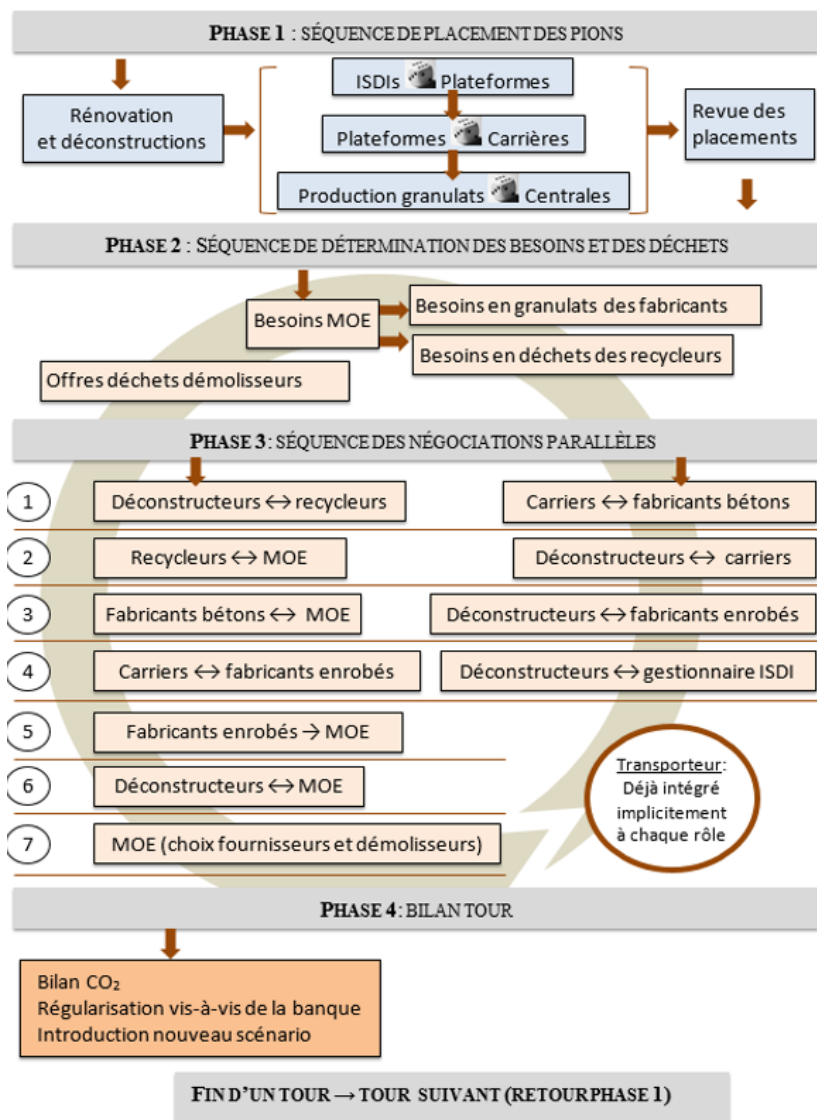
PHASE 1 : SÉQUENCE DE PLACEMENT DES PIONS

Rénovation et déconstructions

ISDIs Plateformes

Plateformes Carrières

Production granulats Centrales

Revue des placements

PHASE 2 : SÉQUENCE DE DÉTERMINATION DES BESOINS ET DES DÉCHETS

Besoins MOE

Besoins en granulats des fabricants

Besoins en déchets des recycleurs

Offres déchets démolisseurs

PHASE 3 : SÉQUENCE DES NÉGOCIATIONS PARALLÈLES

1 Déconstructeurs ↔ recycleurs

Carriers ↔ fabricants bétons

2 Recycleurs ↔ MOE

Déconstructeurs ↔ carriers

3 Fabricants bétons ↔ MOE

Déconstructeurs ↔ fabricants enrobés

4 Carriers ↔ fabricants enrobés

Déconstructeurs ↔ gestionnaire ISDI

5 Fabricants enrobés → MOE

6 Déconstructeurs ↔ MOE

7 MOE (choix fournisseurs et démolisseurs)

Transporteur: Déjà intégré implicitement à chaque rôle

PHASE 4 : BILAN TOUR

Bilan $CO_2$
Régularisation vis-à-vis de la banque
Introduction nouveau scénario

FIN D'UN TOUR → TOUR SUIVANT (RETOUR PHASE 1)